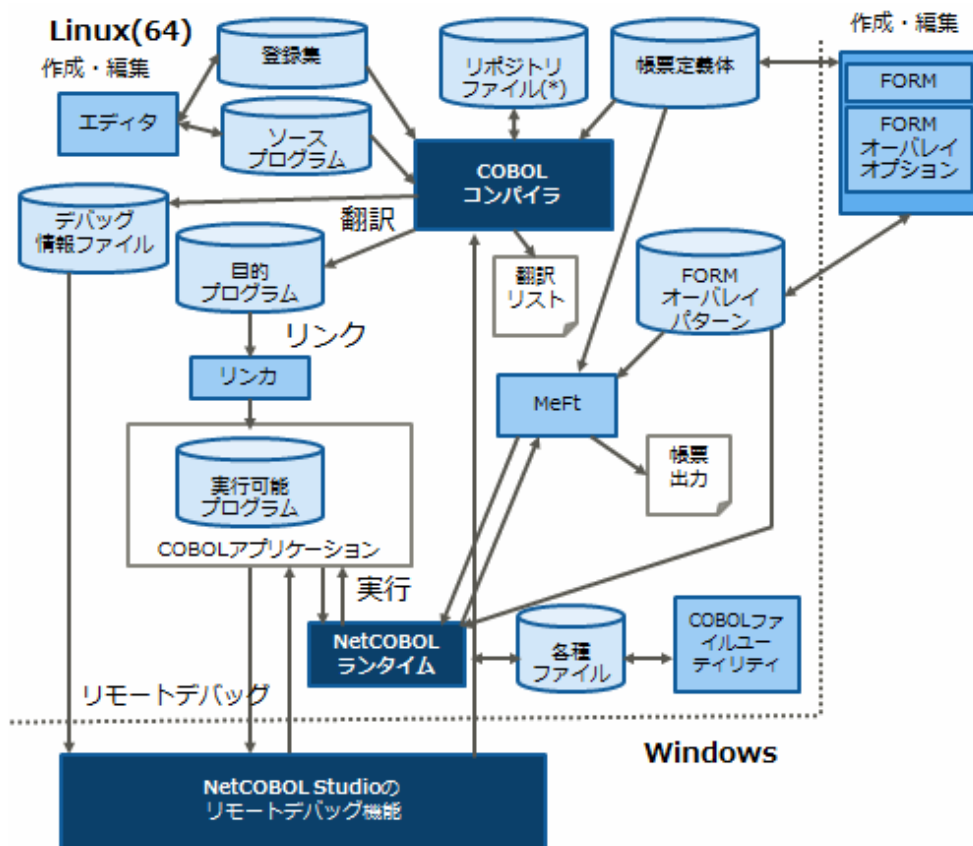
Linux(64)

作成・編集

エディタ

登録集

ソースプログラム

リポジトリファイル(*)

帳票定義体

作成・編集

FORM

FORMオーバレイオプション

COBOLコンパイラ

デバッグ情報ファイル

翻訳

目的プログラム

翻訳リスト

FORMオーバレイパターン

リンク

リンカ

MeFt

実行可能プログラム

帳票出力

COBOLアプリケーション

実行

NetCOBOLランタイム

各種ファイル

COBOLファイルユーティリティ

リモートデバッグ

Windows

NetCOBOL Studioのリモートデバッグ機能